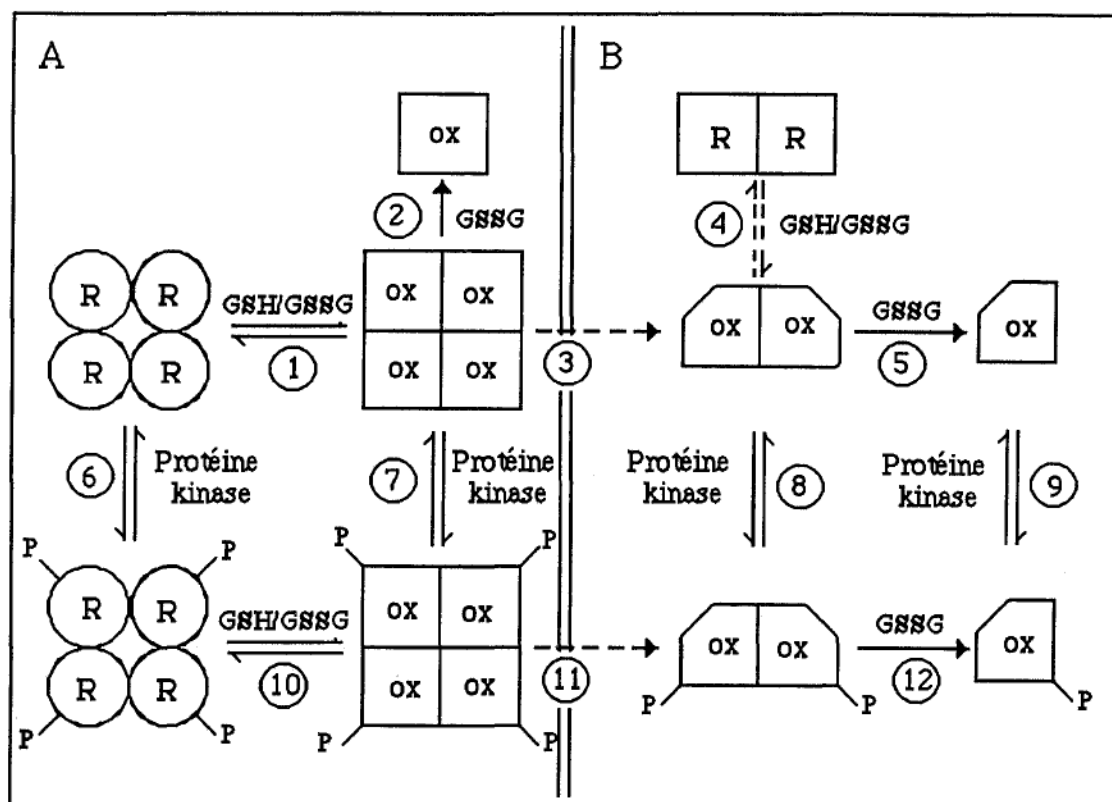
A

B

ox

R R

2 GSSG

4 GSH/GSSG

R R
R R

GSH/GSSG
1

ox ox
ox ox

3

ox ox

GSSG
5

ox

6 Protéine kinase

7 Protéine kinase

Protéine kinase 8

Protéine kinase 9

P P
R R
R R
P P

GSH/GSSG
10

P P
ox ox
ox ox
P P

11

ox ox
P P

GSSG
12

ox
P